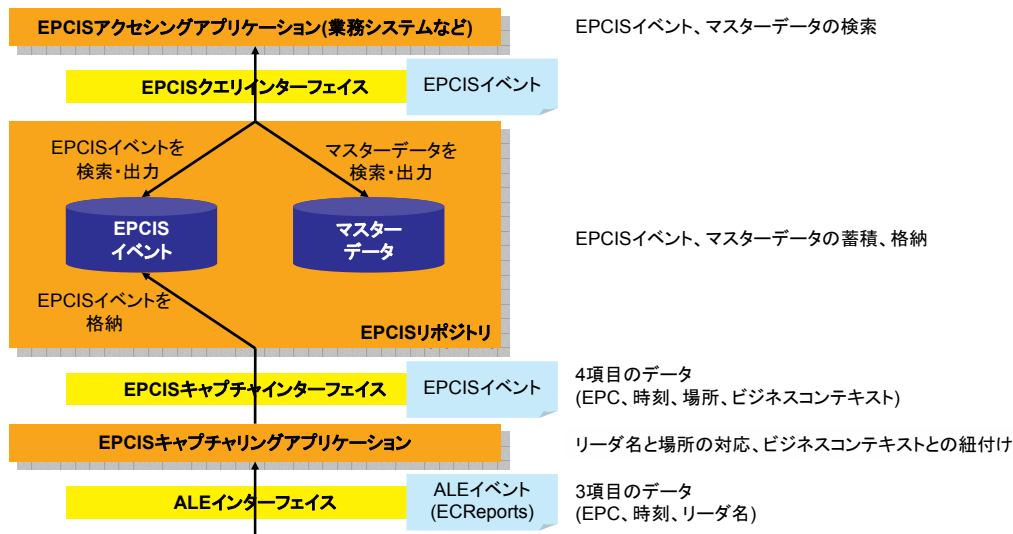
EPCISアクセシングアプリケーション(業務システムなど)

EPCISイベント、マスターデータの検索

EPCISクエリインターフェイス

EPCISイベント

EPCISイベントを検索・出力

マスターデータを検索・出力

EPCIS イベント

マスターデータ

EPCISイベント、マスターデータの蓄積、格納

EPCISイベントを格納

EPCISリポジトリ

EPCISキャプチャインターフェイス

EPCISイベント

4項目のデータ
(EPC、時刻、場所、ビジネスコンテキスト)

EPCISキャプチャリングアプリケーション

リーダ名と場所の対応、ビジネスコンテキストとの紐付け

ALEインターフェイス

ALEイベント
(ECReports)

3項目のデータ
(EPC、時刻、リーダ名)